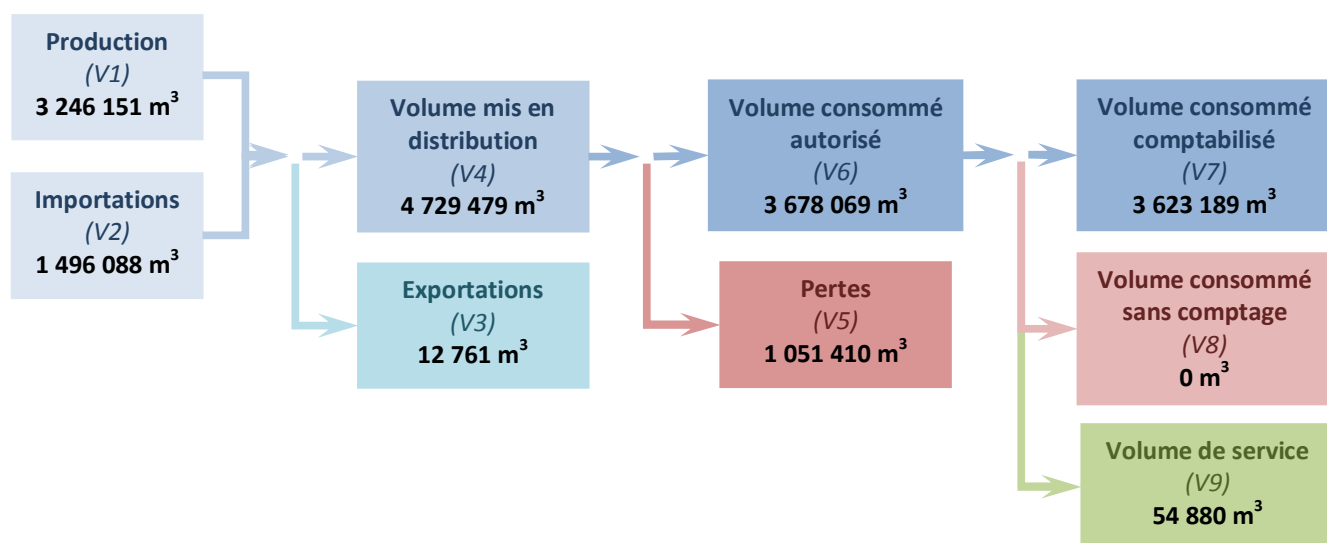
Production
(V1)
3 246 151 m$^3$

Importations
(V2)
1 496 088 m$^3$

Volume mis en distribution
(V4)
4 729 479 m$^3$

Exportations
(V3)
12 761 m$^3$

Volume consommé autorisé
(V6)
3 678 069 m$^3$

Pertes
(V5)
1 051 410 m$^3$

Volume consommé comptabilisé
(V7)
3 623 189 m$^3$

Volume consommé sans comptage
(V8)
0 m$^3$

Volume de service
(V9)
54 880 m$^3$